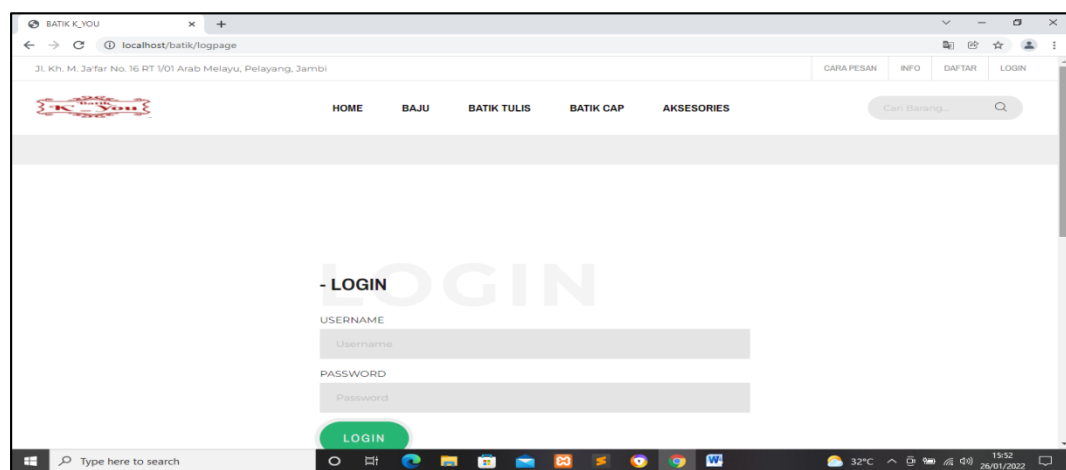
BATIK K_YOU
localhost/batik/logpage

Jl. Kh. M. Ja'far No. 16 RT 1/01 Arab Melayu, Pelayang, Jambi

CARA PESAN INFO DAFTAR LOGIN

Batik K'You

HOME BAJU BATIK TULIS BATIK CAP AKSESORIES

Cari Barang...

LOGIN

- LOGIN

USERNAME

Username

PASSWORD

Password

LOGIN

Type here to search

32°C

15:52
26/01/2022